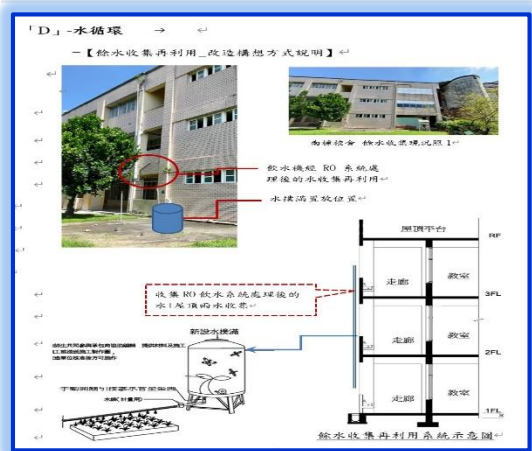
「D」-水循環　→

一【餘水收集再利用_改造構想方式說明】

南棟校舍　餘水收集現況照 1

飲水機經 RO 系統處理後的水收集再利用

水塔為置放位置

屋頂平台　RF

收集 RO 飲水系統處理後的水(屋頂的水收集)

走廊　教室　3FL

新設水塔

走廊　教室　2FL

走廊　教室　1FL

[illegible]

手動開關引流至水資源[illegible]

水塔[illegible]

餘水收集再利用系統示意圖